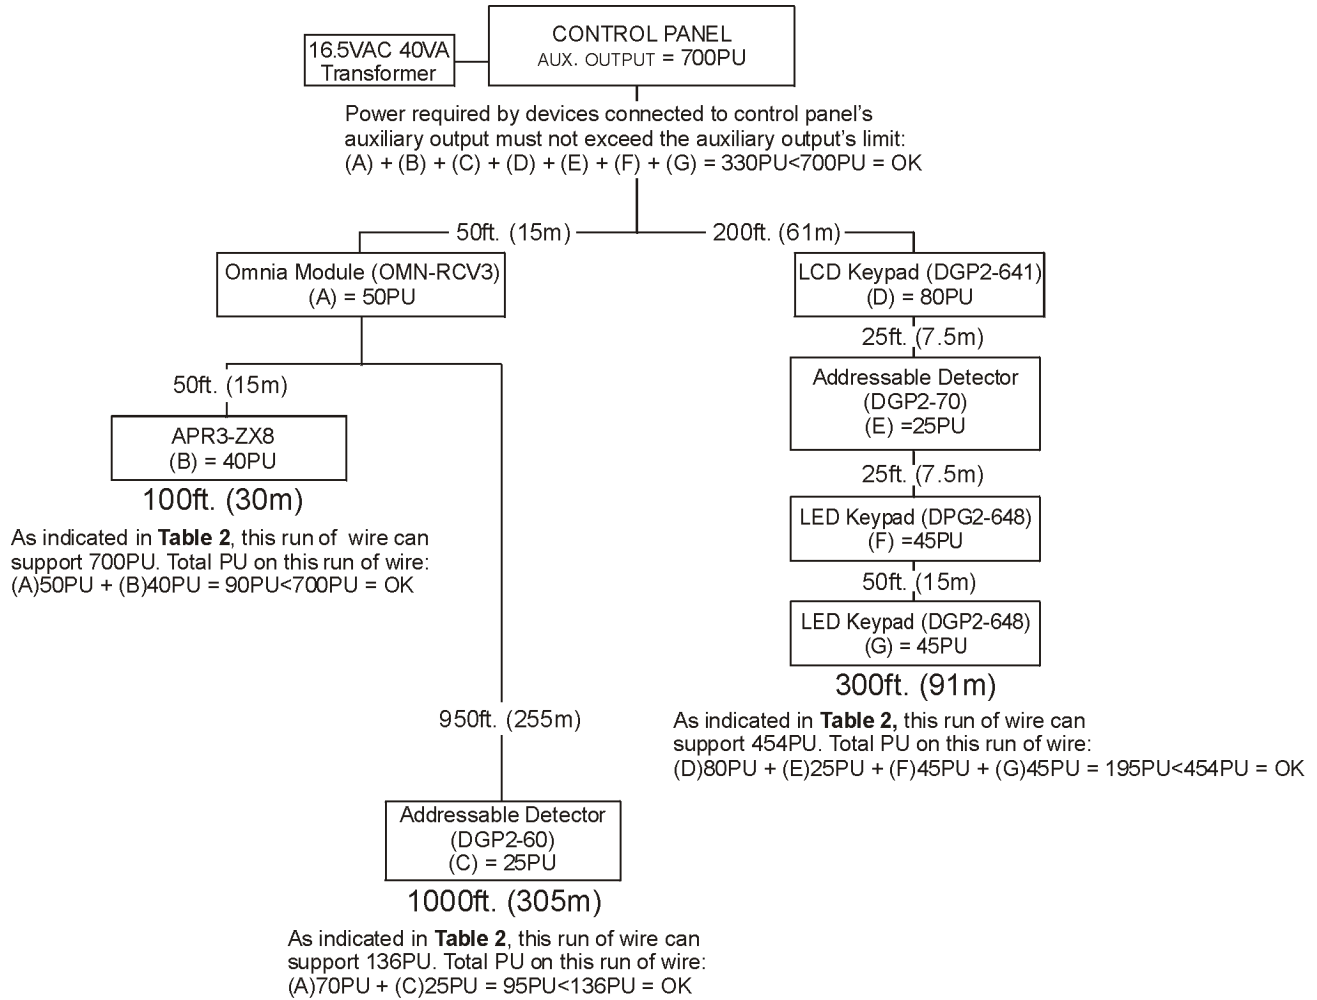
16.5VAC 40VA Transformer

CONTROL PANEL
AUX. OUTPUT = 700PU

Power required by devices connected to control panel's auxiliary output must not exceed the auxiliary output's limit:
(A) + (B) + (C) + (D) + (E) + (F) + (G) = 330PU<700PU = OK

50ft. (15m)

200ft. (61m)

Omnia Module (OMN-RCV3)
(A) = 50PU

50ft. (15m)

APR3-ZX8
(B) = 40PU

100ft. (30m)

As indicated in **Table 2**, this run of wire can support 700PU. Total PU on this run of wire:
(A)50PU + (B)40PU = 90PU<700PU = OK

950ft. (255m)

Addressable Detector
(DGP2-60)
(C) = 25PU

1000ft. (305m)

As indicated in **Table 2**, this run of wire can support 136PU. Total PU on this run of wire:
(A)70PU + (C)25PU = 95PU<136PU = OK

LCD Keypad (DGP2-641)
(D) = 80PU

25ft. (7.5m)

Addressable Detector
(DGP2-70)
(E) =25PU

25ft. (7.5m)

LED Keypad (DPG2-648)
(F) =45PU

50ft. (15m)

LED Keypad (DGP2-648)
(G) = 45PU

300ft. (91m)

As indicated in **Table 2,** this run of wire can support 454PU. Total PU on this run of wire:
(D)80PU + (E)25PU + (F)45PU + (G)45PU = 195PU<454PU = OK